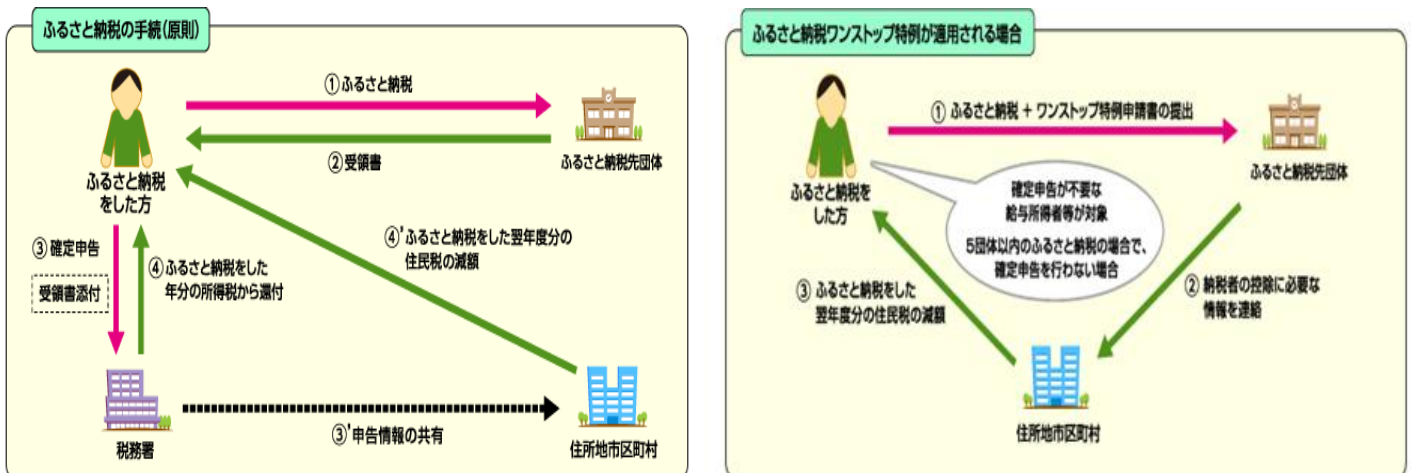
ふるさと納税の手続(原則)

①ふるさと納税

②受領書

ふるさと納税先団体

ふるさと納税をした方

③確定申告

受領書添付

④ふるさと納税をした年分の所得税から還付

④'ふるさと納税をした翌年度分の住民税の減額

税務署

③'申告情報の共有

住所地市区町村

ふるさと納税ワンストップ特例が適用される場合

①ふるさと納税 + ワンストップ特例申請書の提出

ふるさと納税先団体

ふるさと納税をした方

確定申告が不要な給与所得者等が対象

5団体以内のふるさと納税の場合で、確定申告を行わない場合

③ふるさと納税をした翌年度分の住民税の減額

②納税者の控除に必要な情報を連絡

住所地市区町村